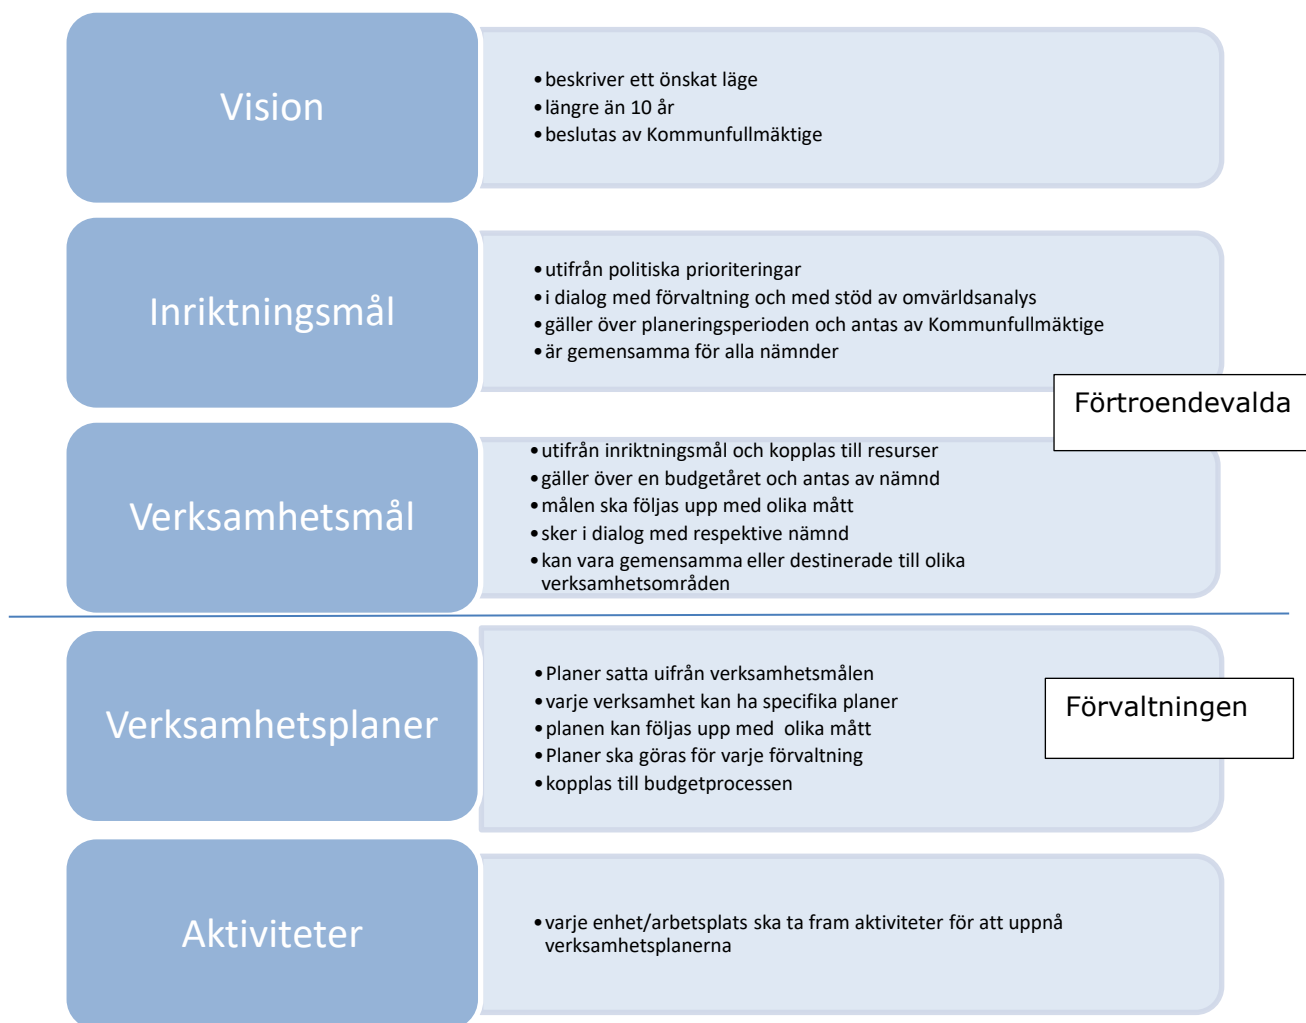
Vision

• beskriver ett önskat läge
• längre än 10 år
• beslutas av Kommunfullmäktige

Inriktningsmål

• utifrån politiska prioriteringar
• i dialog med förvaltning och med stöd av omvärldsanalys
• gäller över planeringsperioden och antas av Kommunfullmäktige
• är gemensamma för alla nämnder

Förtroendevalda

Verksamhetsmål

• utifrån inriktningsmål och kopplas till resurser
• gäller över en budgetåret och antas av nämnd
• målen ska följas upp med olika mått
• sker i dialog med respektive nämnd
• kan vara gemensamma eller destinerade till olika verksamhetsområden

Verksamhetsplaner

• Planer satta uifrån verksamhetsmålen
• varje verksamhet kan ha specifika planer
• planen kan följas upp med olika mått
• Planer ska göras för varje förvaltning
• kopplas till budgetprocessen

Förvaltningen

Aktiviteter

• varje enhet/arbetsplats ska ta fram aktiviteter för att uppnå verksamhetsplanerna